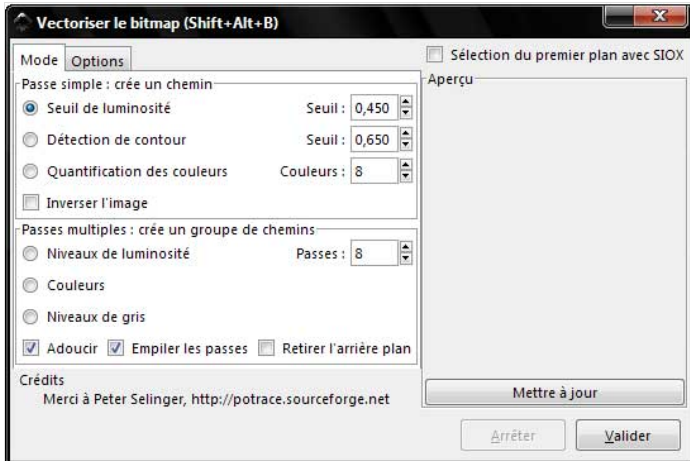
Vectoriser le bitmap (Shift+Alt+B)

Mode Options

Sélection du premier plan avec SIOX

Passe simple : crée un chemin

Aperçu

Seuil de luminosité Seuil : 0,450

Détection de contour Seuil : 0,650

Quantification des couleurs Couleurs : 8

Inverser l'image

Passes multiples : crée un groupe de chemins

Niveaux de luminosité Passes : 8

Couleurs

Niveaux de gris

Adoucir Empiler les passes Retirer l'arrière plan

Crédits

Merci à Peter Selinger, http://potrace.sourceforge.net

Mettre à jour

Arrêter Valider